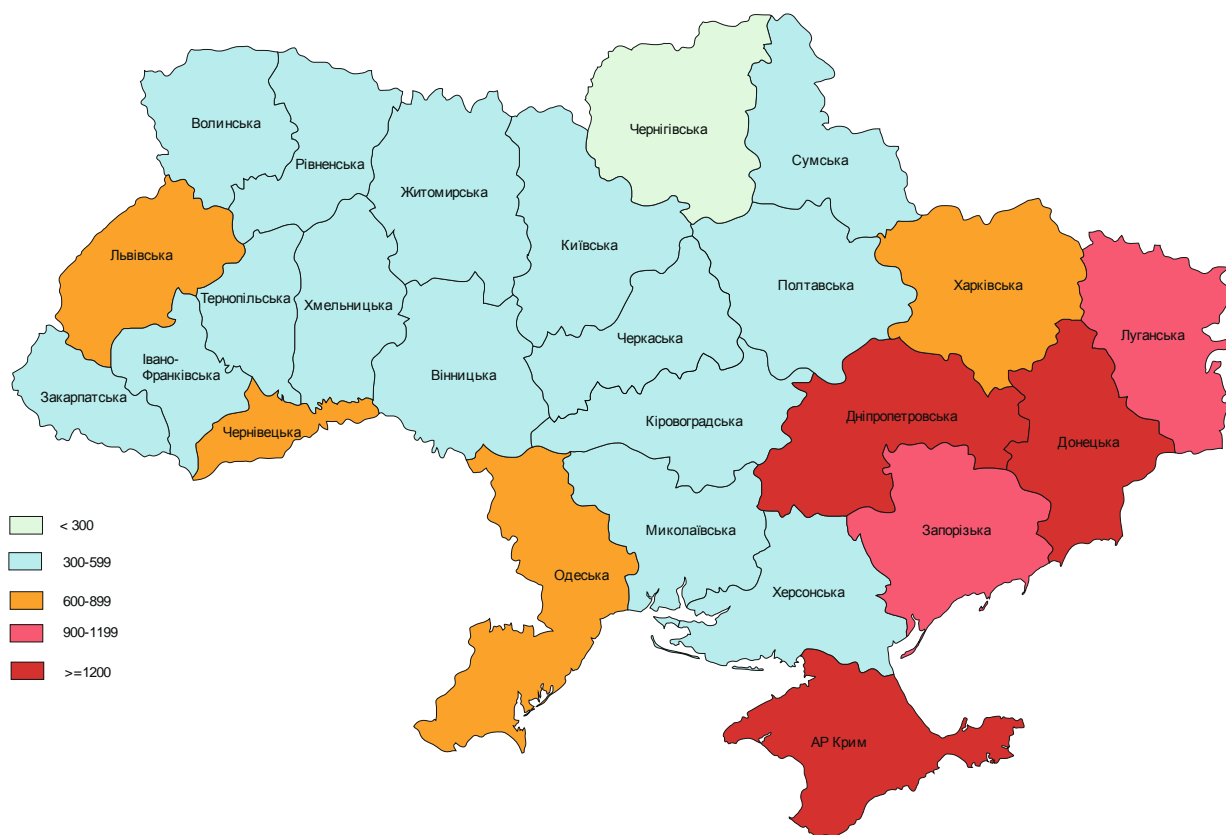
Чернігівська
Волинська
Рівненська
Сумська
Житомирська
Київська
Львівська
Харківська
Тернопільська
Хмельницька
Полтавська
Луганська
Черкаська
Івано-Франківська
Вінницька
Закарпатська
Дніпропетровська
Чернівецька
Кіровоградська
Донецька
Запорізька
Миколаївська
Одеська
Херсонська
АР Крим

< 300
300-599
600-899
900-1199
>=1200